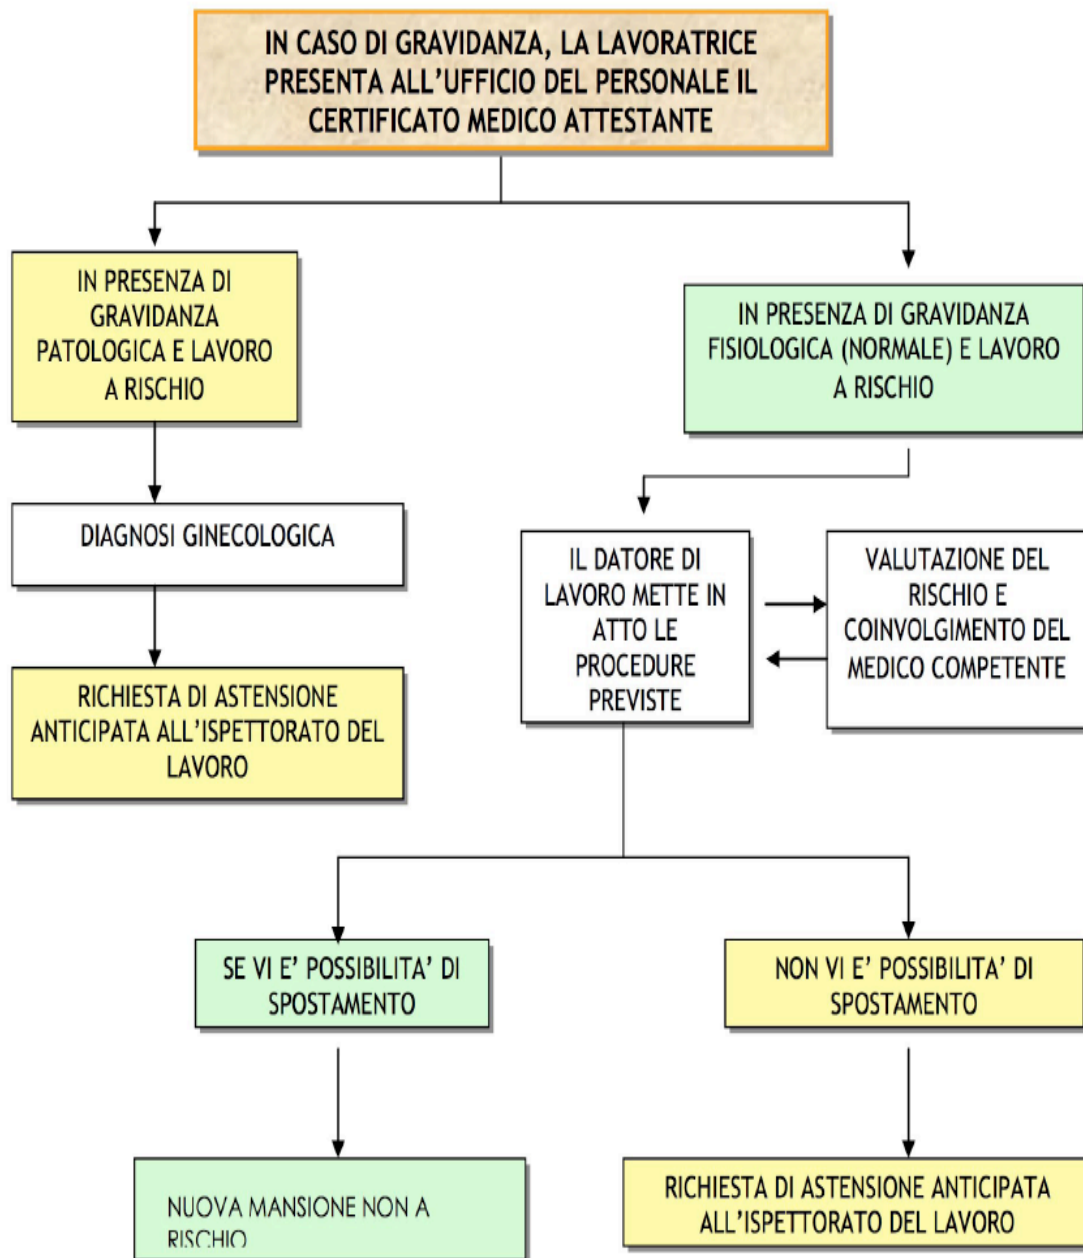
IN CASO DI GRAVIDANZA, LA LAVORATRICE PRESENTA ALL'UFFICIO DEL PERSONALE IL CERTIFICATO MEDICO ATTESTANTE

IN PRESENZA DI GRAVIDANZA PATOLOGICA E LAVORO A RISCHIO

DIAGNOSI GINECOLOGICA

RICHIESTA DI ASTENSIONE ANTICIPATA ALL'ISPETTORATO DEL LAVORO

IN PRESENZA DI GRAVIDANZA FISIOLOGICA (NORMALE) E LAVORO A RISCHIO

IL DATORE DI LAVORO METTE IN ATTO LE PROCEDURE PREVISTE

VALUTAZIONE DEL RISCHIO E COINVOLGIMENTO DEL MEDICO COMPETENTE

SE VI E' POSSIBILITA' DI SPOSTAMENTO

NON VI E' POSSIBILITA' DI SPOSTAMENTO

NUOVA MANSIONE NON A RISCHIO

RICHIESTA DI ASTENSIONE ANTICIPATA ALL'ISPETTORATO DEL LAVORO